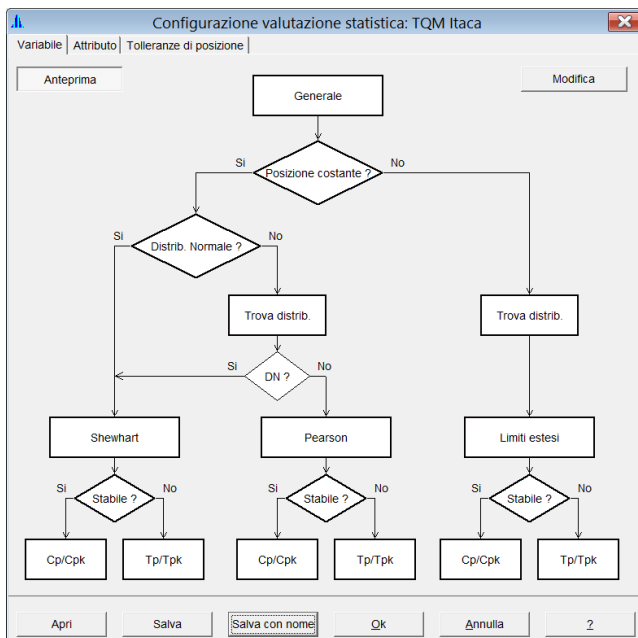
Configurazione valutazione statistica: TQM Itaca

Variabile | Attributo | Tolleranze di posizione

Anteprima

Modifica

Generale

Si

Posizione costante ?

No

Si

Distrib. Normale ?

No

Trova distrib.

Trova distrib.

Si

DN ?

No

Shewhart

Pearson

Limiti estesi

Si

Stabile ?

No

Si

Stabile ?

No

Si

Stabile ?

No

Cp/Cpk

Tp/Tpk

Cp/Cpk

Tp/Tpk

Cp/Cpk

Tp/Tpk

Apri

Salva

Salva con nome

Ok

Annulla

?